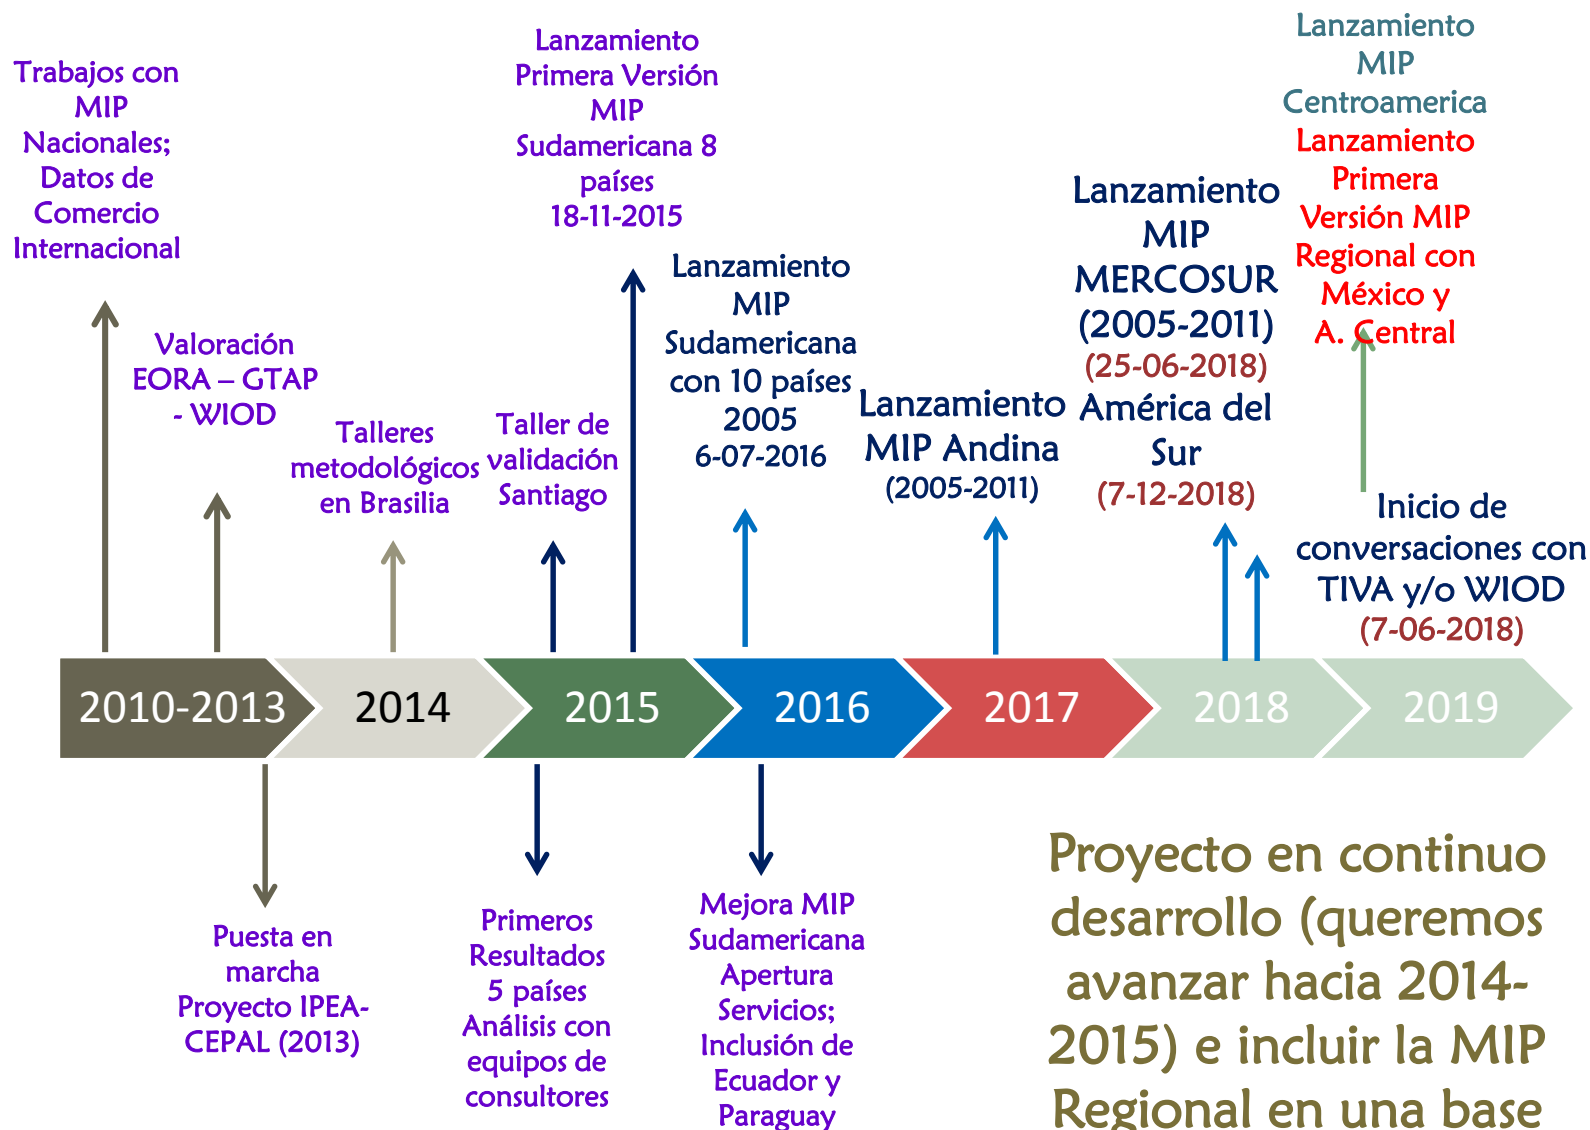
Trabajos con MIP Nacionales; Datos de Comercio Internacional

Valoración EORA – GTAP - WIOD

Talleres metodológicos en Brasilia

Taller de validación Santiago

Lanzamiento Primera Versión MIP Sudamericana 8 países 18-11-2015

Lanzamiento MIP Sudamericana con 10 países 2005 6-07-2016

Lanzamiento MIP Andina (2005-2011)

Lanzamiento MIP MERCOSUR (2005-2011) (25-06-2018) América del Sur (7-12-2018)

Lanzamiento MIP Centroamerica

Lanzamiento Primera Versión MIP Regional con México y A. Central

Inicio de conversaciones con TIVA y/o WIOD (7-06-2018)

2010-2013

2014

2015

2016

2017

2018

2019

Puesta en marcha Proyecto IPEA-CEPAL (2013)

Primeros Resultados 5 países Análisis con equipos de consultores

Mejora MIP Sudamericana Apertura Servicios; Inclusión de Ecuador y Paraguay

Proyecto en continuo desarrollo (queremos avanzar hacia 2014-2015) e incluir la MIP Regional en una base